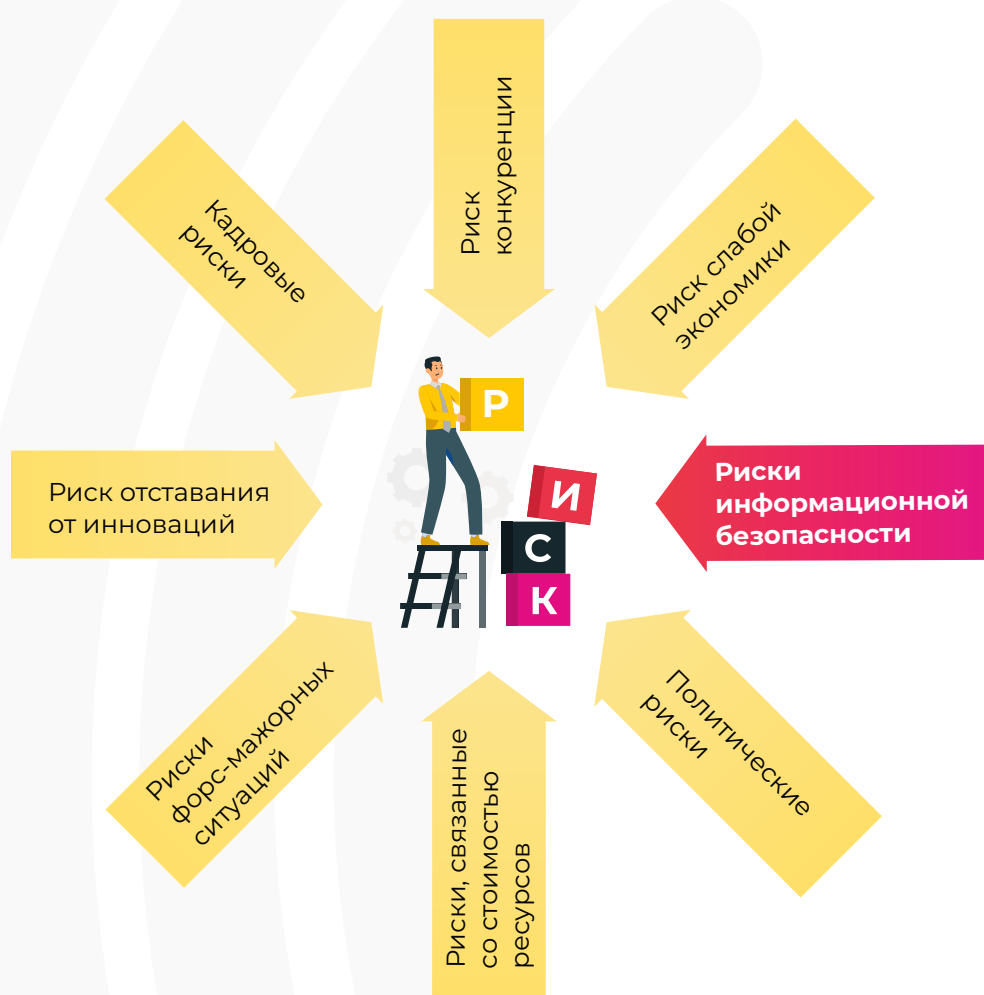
Кадровые риски

Риск конкуренции

Риск слабой экономики

Риск отставания от инноваций

Риски информационной безопасности

Риски форс-мажорных ситуаций

Риски, связанные со стоимостью ресурсов

Политические риски

Р

И

С

К